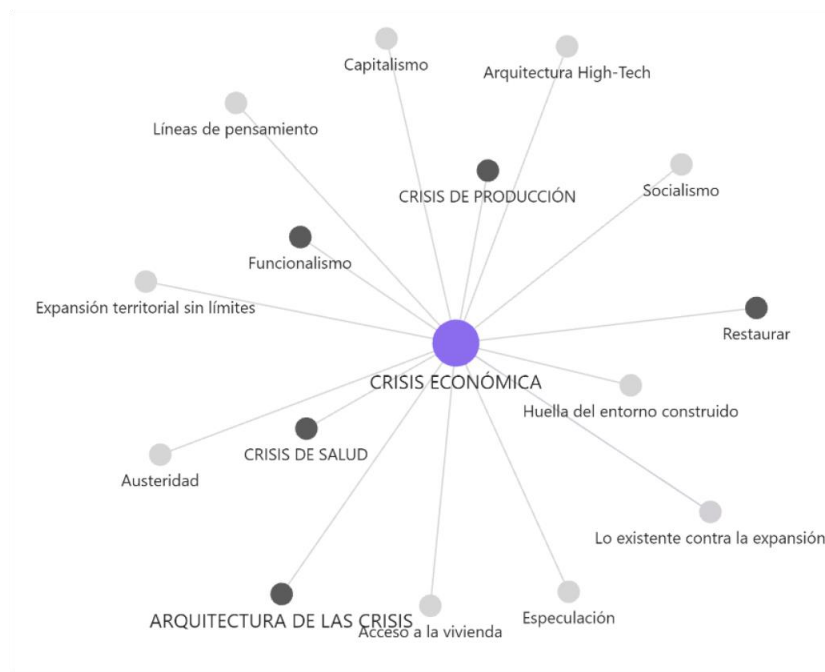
Capitalismo

Arquitectura High-Tech

Líneas de pensamiento

CRISIS DE PRODUCCIÓN

Socialismo

Funcionalismo

Expansión territorial sin límites

Restaurar

CRISIS ECONÓMICA

Huella del entorno construido

CRISIS DE SALUD

Austeridad

Lo existente contra la expansión

ARQUITECTURA DE LAS CRISIS

Acceso a la vivienda

Especulación